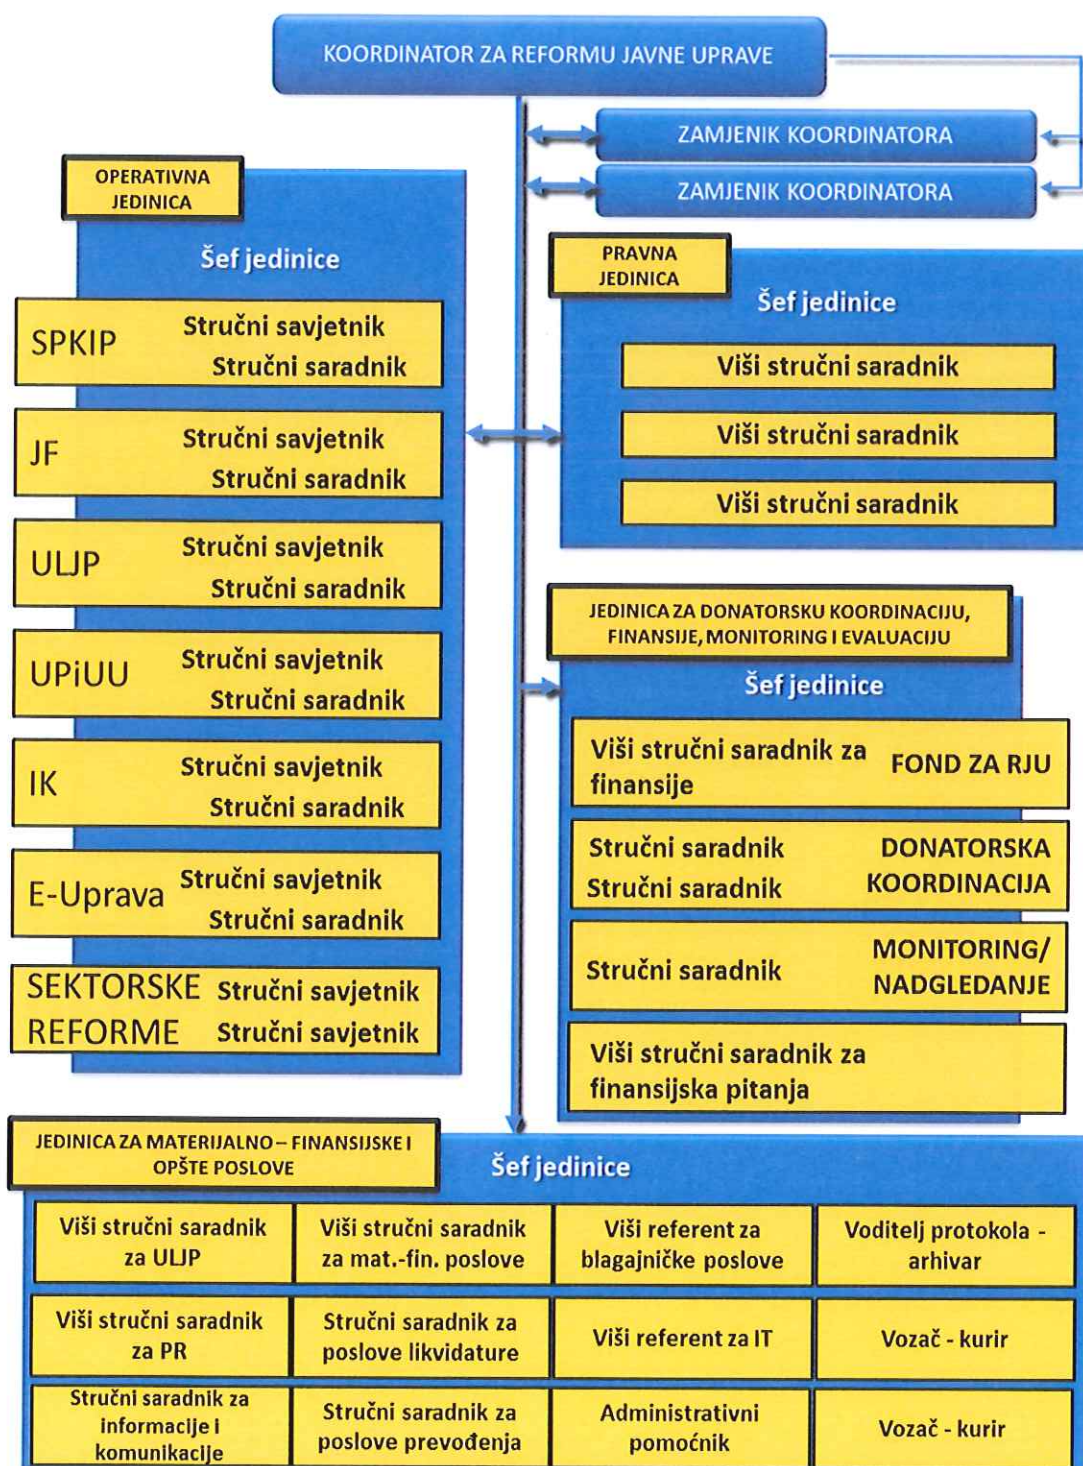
KOORDINATOR ZA REFORMU JAVNE UPRAVE

ZAMJENIK KOORDINATORA

ZAMJENIK KOORDINATORA

OPERATIVNA JEDINICA

Šef jedinice

SPKIP Stručni savjetnik Stručni saradnik

JF Stručni savjetnik Stručni saradnik

ULJP Stručni savjetnik Stručni saradnik

UPiUU Stručni savjetnik Stručni saradnik

IK Stručni savjetnik Stručni saradnik

E-Uprava Stručni savjetnik Stručni saradnik

SEKTORSKE REFORME Stručni savjetnik Stručni savjetnik

PRAVNA JEDINICA

Šef jedinice

Viši stručni saradnik

Viši stručni saradnik

Viši stručni saradnik

JEDINICA ZA DONATORSKU KOORDINACIJU, FINANSIJE, MONITORING I EVALUACIJU

Šef jedinice

Viši stručni saradnik za finansije FOND ZA RJU

Stručni saradnik Stručni saradnik DONATORSKA KOORDINACIJA

Stručni saradnik MONITORING/ NADGLEDANJE

Viši stručni saradnik za finansijska pitanja

JEDINICA ZA MATERIJALNO – FINANSIJSKE I OPŠTE POSLOVE

Šef jedinice

| Viši stručni saradnik za ULJP | Viši stručni saradnik za mat.-fin. poslove | Viši referent za blagajničke poslove | Voditelj protokola - arhivar |
|---|---|---|---|
| Viši stručni saradnik za PR | Stručni saradnik za poslove likvidature | Viši referent za IT | Vozač - kurir |
| Stručni saradnik za informacije i komunikacije | Stručni saradnik za poslove prevođenja | Administrativni pomoćnik | Vozač - kurir |